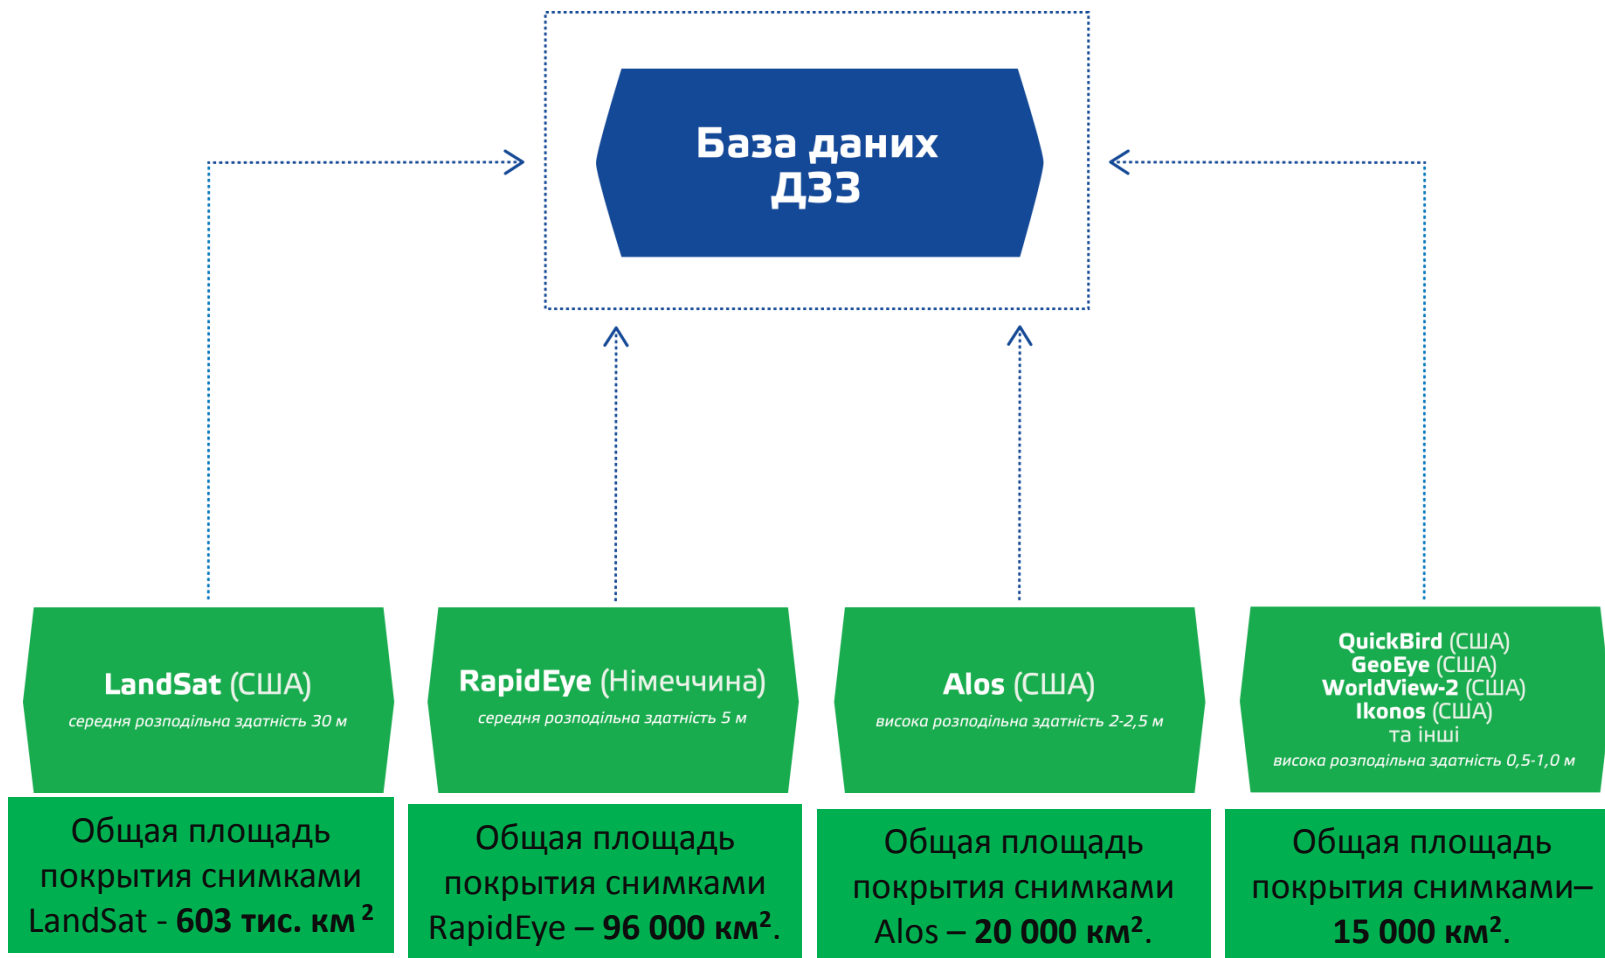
База даних ДЗЗ

**LandSat** (США)
середня розподільна здатність 30 м

**RapidEye** (Німеччина)
середня розподільна здатність 5 м

**Alos** (США)
висока розподільна здатність 2-2,5 м

**QuickBird** (США)
**GeoEye** (США)
**WorldView-2** (США)
**Ikonos** (США)
та інші
висока розподільна здатність 0,5-1,0 м

Общая площадь покрытия снимками LandSat - **603 тис. км$^2$**

Общая площадь покрытия снимками RapidEye – **96 000 км$^2$**.

Общая площадь покрытия снимками Alos – **20 000 км$^2$**.

Общая площадь покрытия снимками– **15 000 км$^2$**.